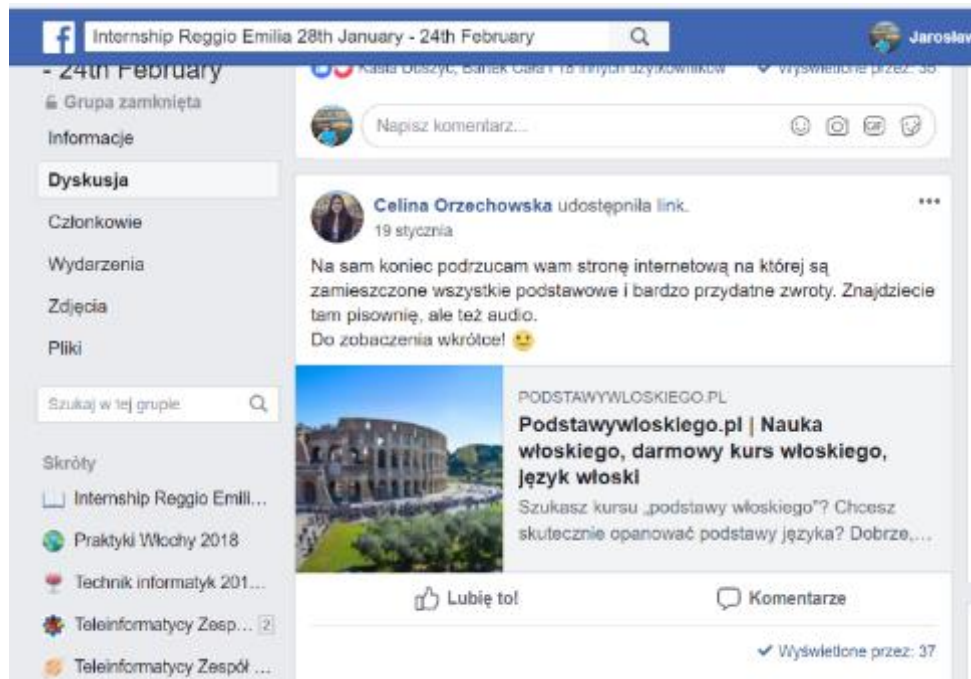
Internship Reggio Emilia 28th January - 24th February

Jarosław

- 24th February

Grupa zamknięta

Informacje

Dyskusja

Członkowie

Wydarzenia

Zdjęcia

Pliki

Szukaj w tej grupie

Skróty

Internship Reggio Emili...

Praktyki Włochy 2018

Technik informatyk 201...

Teleinformatycy Zesp... 2

Teleinformatycy Zespół ...

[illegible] i 18 innych użytkowników

Wyświetlone przez: 38

Napisz komentarz...

GIF

Celina Orzechowska udostępniła link.

19 stycznia

Na sam koniec podrzucam wam stronę internetową na której są zamieszczone wszystkie podstawowe i bardzo przydatne zwroty. Znajdziecie tam pisownię, ale też audio.
Do zobaczenia wkrótce! 🙂

PODSTAWYWLOSKIEGO.PL

Podstawywloskiego.pl | Nauka włoskiego, darmowy kurs włoskiego, język włoski

Szukasz kursu „podstawy włoskiego"? Chcesz skutecznie opanować podstawy języka? Dobrze,...

Lubię to!

Komentarze

Wyświetlone przez: 37